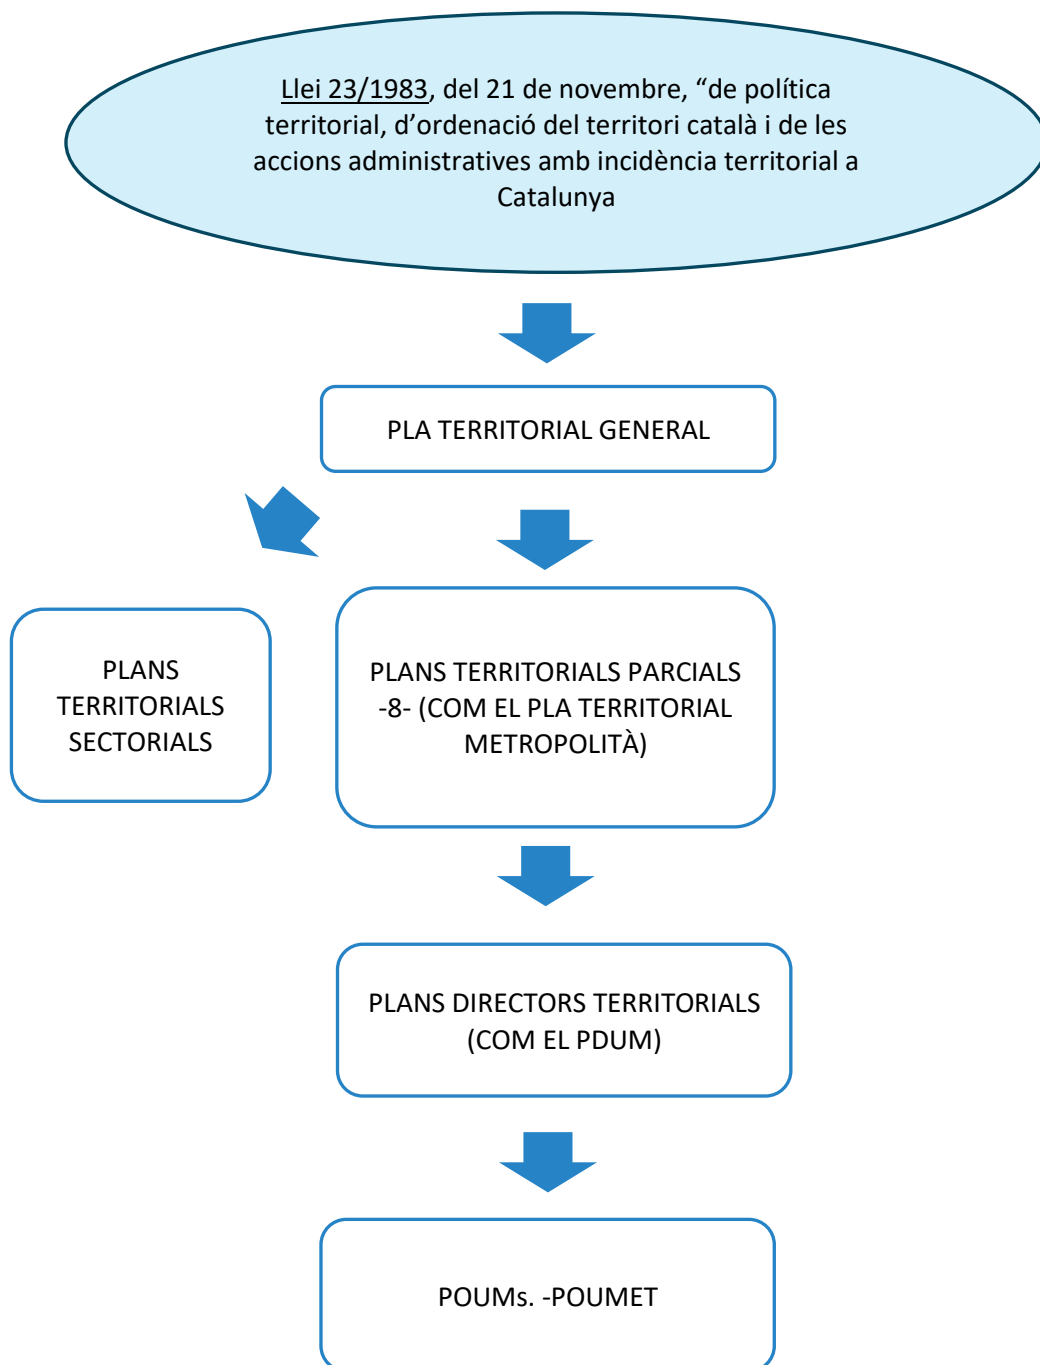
Llei 23/1983, del 21 de novembre, “de política territorial, d’ordenació del territori català i de les accions administratives amb incidència territorial a Catalunya

PLA TERRITORIAL GENERAL

PLANS TERRITORIALS SECTORIALS

PLANS TERRITORIALS PARCIALS -8- (COM EL PLA TERRITORIAL METROPOLITÀ)

PLANS DIRECTORS TERRITORIALS (COM EL PDUM)

POUMs. -POUMET